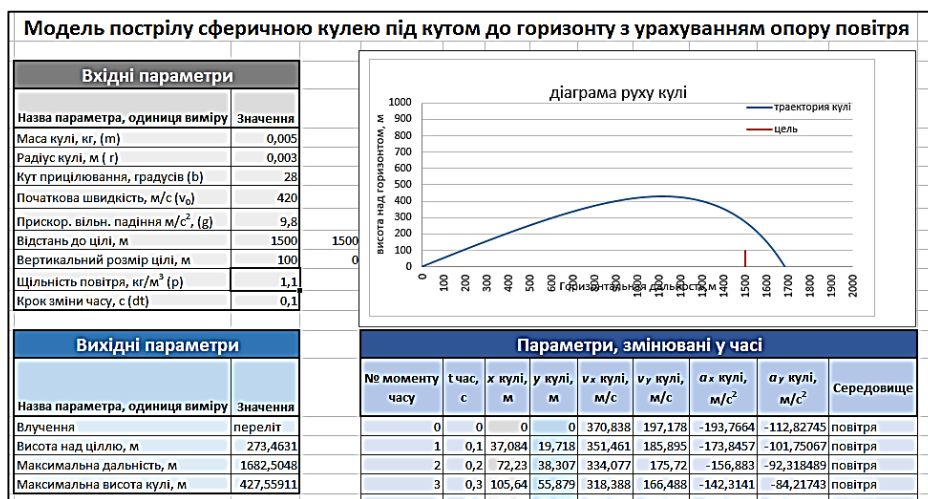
Модель пострілу сферичною кулею під кутом до горизонту з урахуванням опору повітря

Вхідні параметри

| Назва параметра, одиниця виміру | Значення |
|---|---|
| Маса кулі, кг, (m) | 0,005 |
| Радіус кулі, м ( r) | 0,003 |
| Кут прицілювання, градусів (b) | 28 |
| Початкова швидкість, м/с ($v_0$) | 420 |
| Прискор. вільн. падіння м/с$^2$, (g) | 9,8 |
| Відстань до цілі, м | 1500 |
| Вертикальний розмір цілі, м | 100 |
| Щільність повітря, кг/м$^3$ (p) | 1,1 |
| Крок зміни часу, с (dt) | 0,1 |

1500
0

діаграма руху кулі

траектория кулі
цель

висота над горизонтом, м

1000
900
800
700
600
500
400
300
200
100
0

0 100 200 300 400 500 600 700 800 900 1000 1100 1200 1300 1400 1500 1600 1700 1800 1900 2000

Горизонтальная дальність,м

Вихідні параметри

| Назва параметра, одиниця виміру | Значення |
|---|---|
| Влучення | переліт |
| Висота над ціллю, м | 273,4631 |
| Максимальна дальність, м | 1682,5048 |
| Максимальна висота кулі, м | 427,55911 |

Параметри, змінювані у часі

| № моменту часу | t час, с | x кулі, м | y кулі, м | $v_x$ кулі, м/с | $v_y$ кулі, м/с | $a_x$ кулі, м/с$^2$ | $a_y$ кулі, м/с$^2$ | Середовище |
|---|---|---|---|---|---|---|---|---|
| 0 | 0 | 0 | 0 | 370,838 | 197,178 | -193,7664 | -112,82745 | повітря |
| 1 | 0,1 | 37,084 | 19,718 | 351,461 | 185,895 | -173,8457 | -101,75067 | повітря |
| 2 | 0,2 | 72,23 | 38,307 | 334,077 | 175,72 | -156,883 | -92,318489 | повітря |
| 3 | 0,3 | 105,64 | 55,879 | 318,388 | 166,488 | -142,3141 | -84,21743 | повітря |